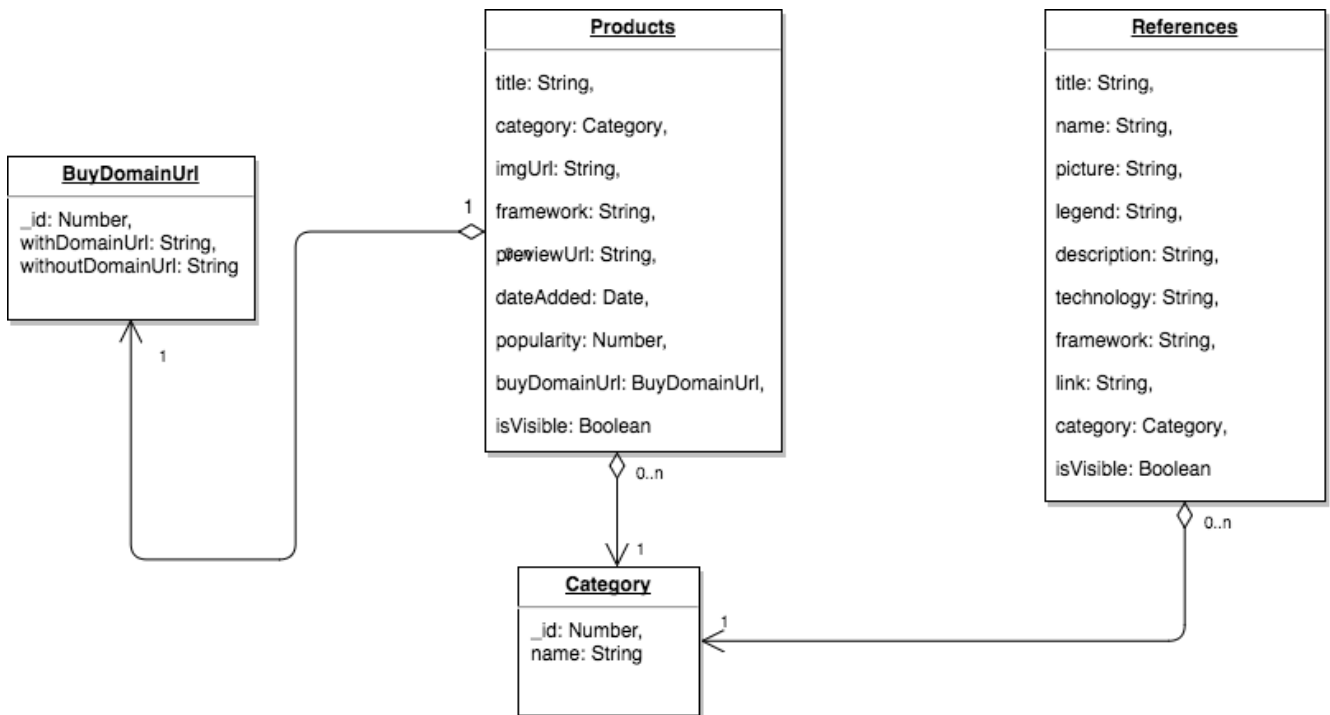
BuyDomainUrl

_id: Number,
withDomainUrl: String,
withoutDomainUrl: String

Products

title: String,

category: Category,

imgUrl: String,

framework: String,

previewUrl: String,

dateAdded: Date,

popularity: Number,

buyDomainUrl: BuyDomainUrl,

isVisible: Boolean

References

title: String,

name: String,

picture: String,

legend: String,

description: String,

technology: String,

framework: String,

link: String,

category: Category,

isVisible: Boolean

Category

_id: Number,
name: String

1

1

0..n

1

0..n

1